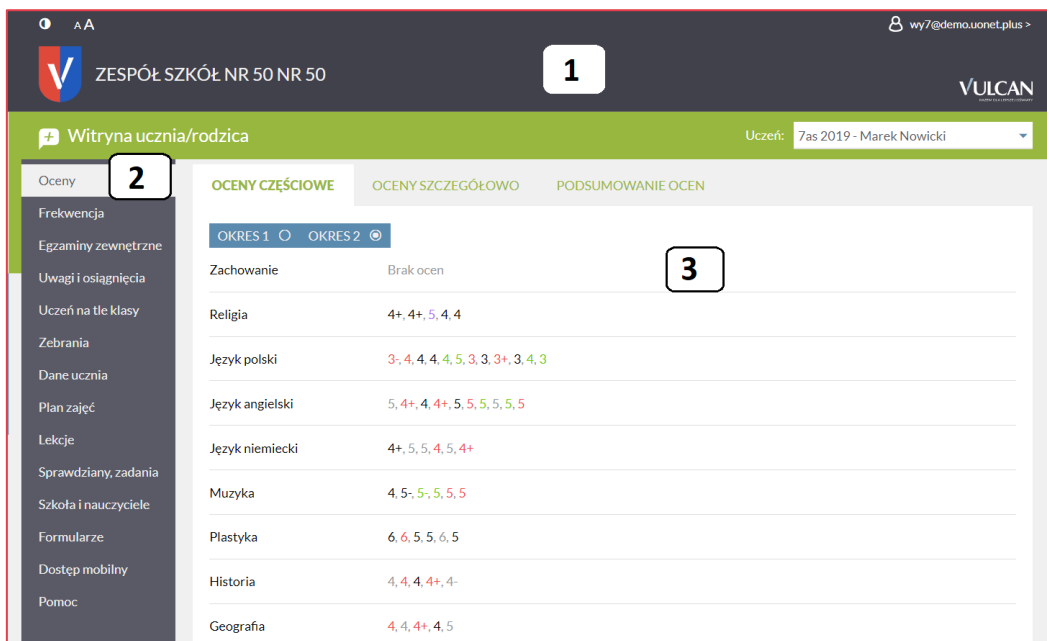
A A

wy7@demo.uonet.plus >

ZESPÓŁ SZKÓŁ NR 50 NR 50

1

VULCAN

Witryna ucznia/rodzica

Uczeń: 7as 2019 - Marek Nowicki

Oceny

2

Frekwencja

Egzaminy zewnętrzne

Uwagi i osiągnięcia

Uczeń na tle klasy

Zebrania

Dane ucznia

Plan zajęć

Lekcje

Sprawdziany, zadania

Szkoła i nauczyciele

Formularze

Dostęp mobilny

Pomoc

OCENY CZĘŚCIOWE

OCENY SZCZEGÓŁOWO

PODSUMOWANIE OCEN

OKRES 1 OKRES 2

3

| | |
|---|---|
| Zachowanie | Brak ocen |
| Religia | 4+, 4+, 5, 4, 4 |
| Język polski | 3-, 4, 4, 4, 4, 5, 3, 3, 3+, 3, 4, 3 |
| Język angielski | 5, 4+, 4, 4+, 5, 5, 5, 5, 5, 5 |
| Język niemiecki | 4+, 5, 5, 4, 5, 4+ |
| Muzyka | 4, 5-, 5-, 5, 5, 5 |
| Plastyka | 6, 6, 5, 5, 6, 5 |
| Historia | 4, 4, 4, 4+, 4- |
| Geografia | 4, 4, 4+, 4, 5 |